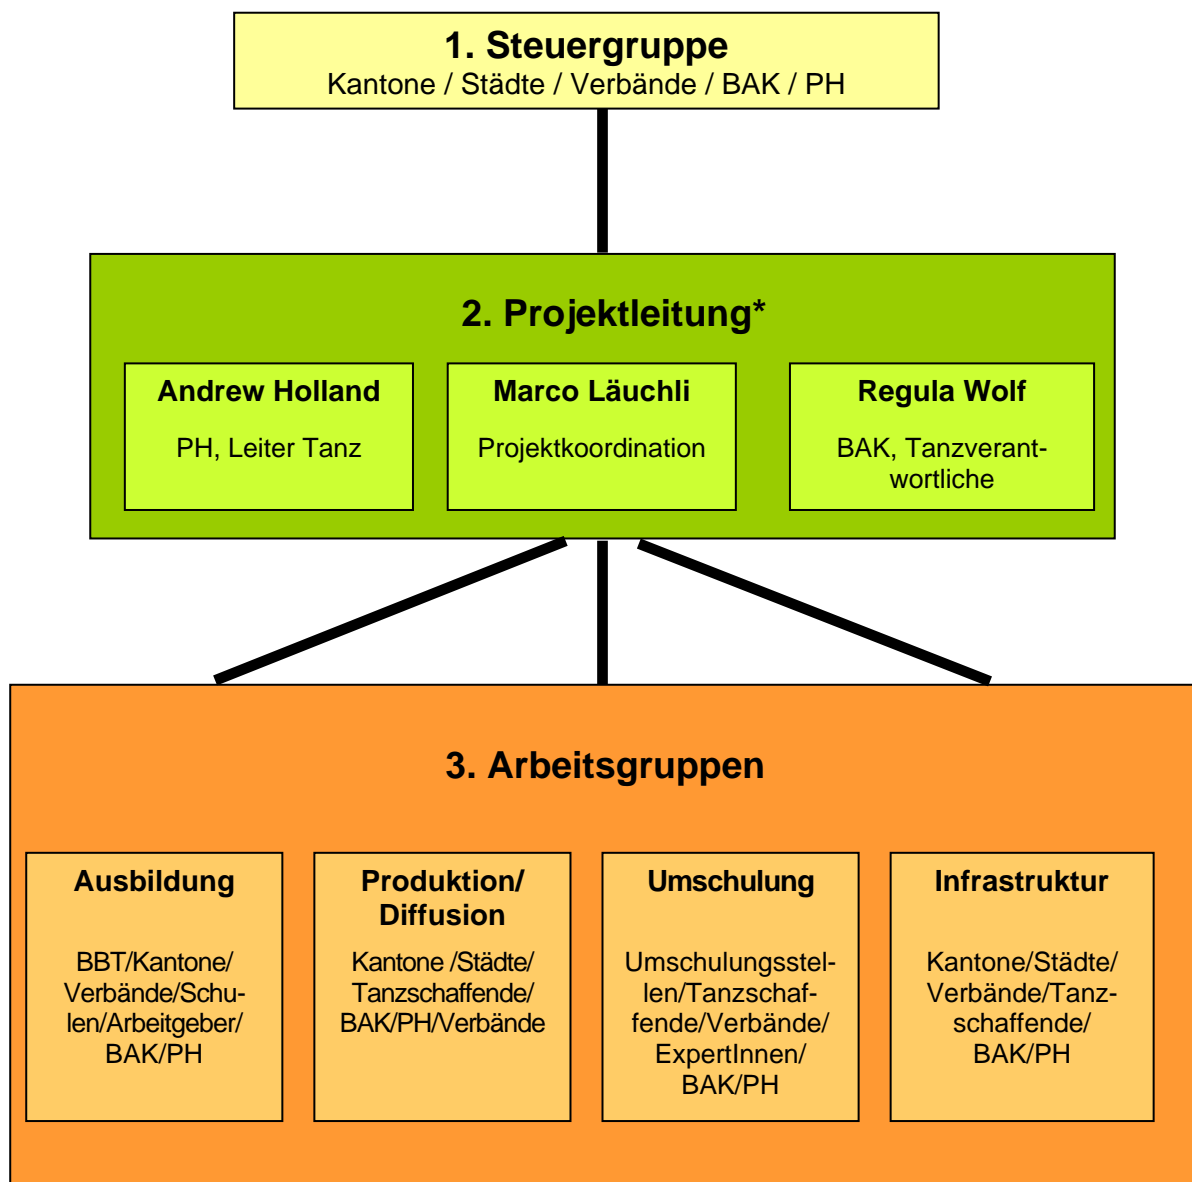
1. Steuergruppe
Kantone / Städte / Verbände / BAK / PH

2. Projektleitung*

Andrew Holland
PH, Leiter Tanz

Marco Läuchli
Projektkoordination

Regula Wolf
BAK, Tanzverantwortliche

3. Arbeitsgruppen

Ausbildung
BBT/Kantone/Verbände/Schulen/Arbeitgeber/BAK/PH

Produktion/ Diffusion
Kantone /Städte/Tanzschaffende/BAK/PH/Verbände

Umschulung
Umschulungsstellen/Tanzschaffende/Verbände/ExpertInnen/BAK/PH

Infrastruktur
Kantone/Städte/Verbände/Tanzschaffende/BAK/PH